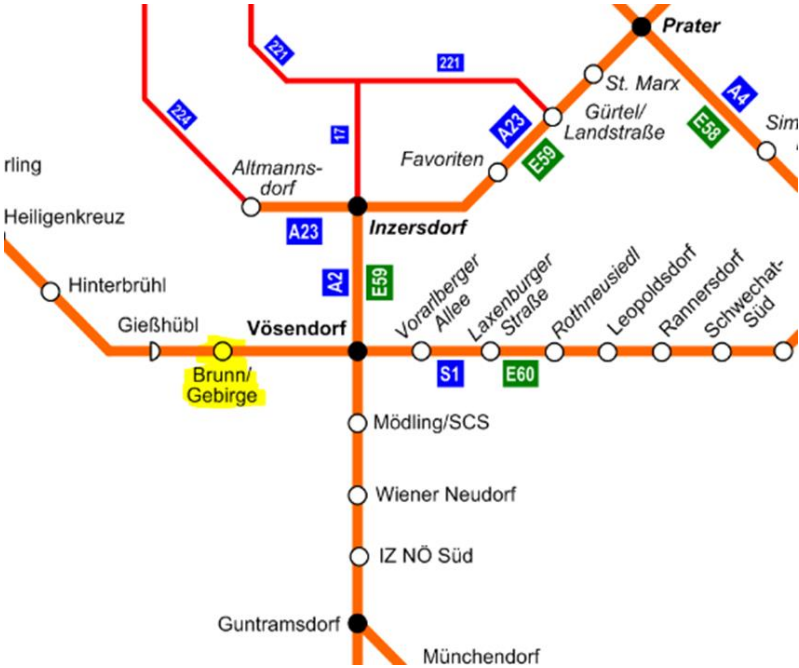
Prater
221
221
224
17
St. Marx
A4
Gürtel/ Landstraße
A23
E58
Sim
rling
Altmannsdorf
Favoriten
E59
Heiligenkreuz
A23
Inzersdorf
Hinterbrühl
A2
E59
Vorarlberger Allee
Laxenburger Straße
Rothneusiedl
Leopoldsdorf
Rannersdorf
Schwechat-Süd
Gießhübl
Vösendorf
Brunn/ Gebirge
S1
E60
Mödling/SCS
Wiener Neudorf
IZ NÖ Süd
Guntramsdorf
Münchendorf